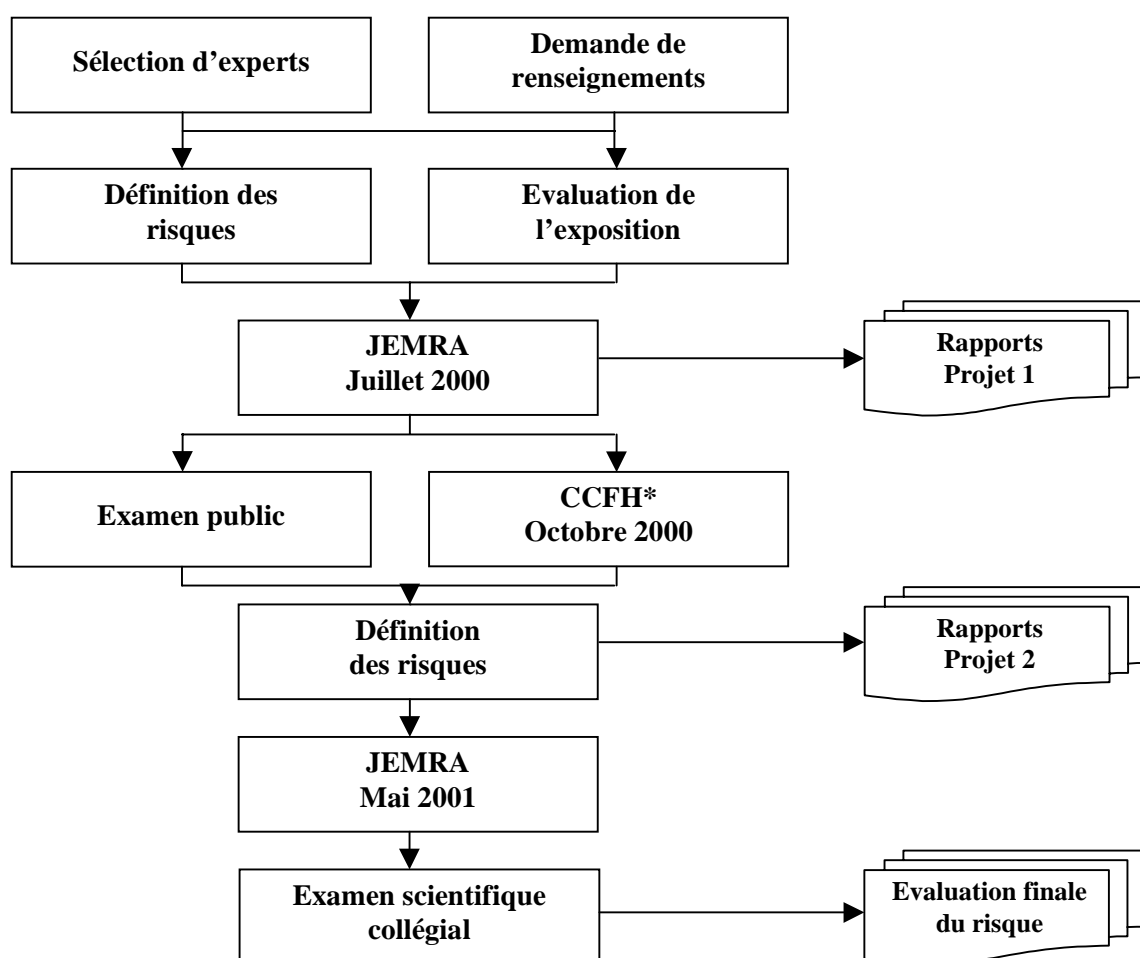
Sélection d’experts

Demande de renseignements

Définition des risques

Evaluation de l’exposition

JEMRA Juillet 2000

Rapports Projet 1

Examen public

CCFH* Octobre 2000

Définition des risques

Rapports Projet 2

JEMRA Mai 2001

Examen scientifique collégial

Evaluation finale du risque